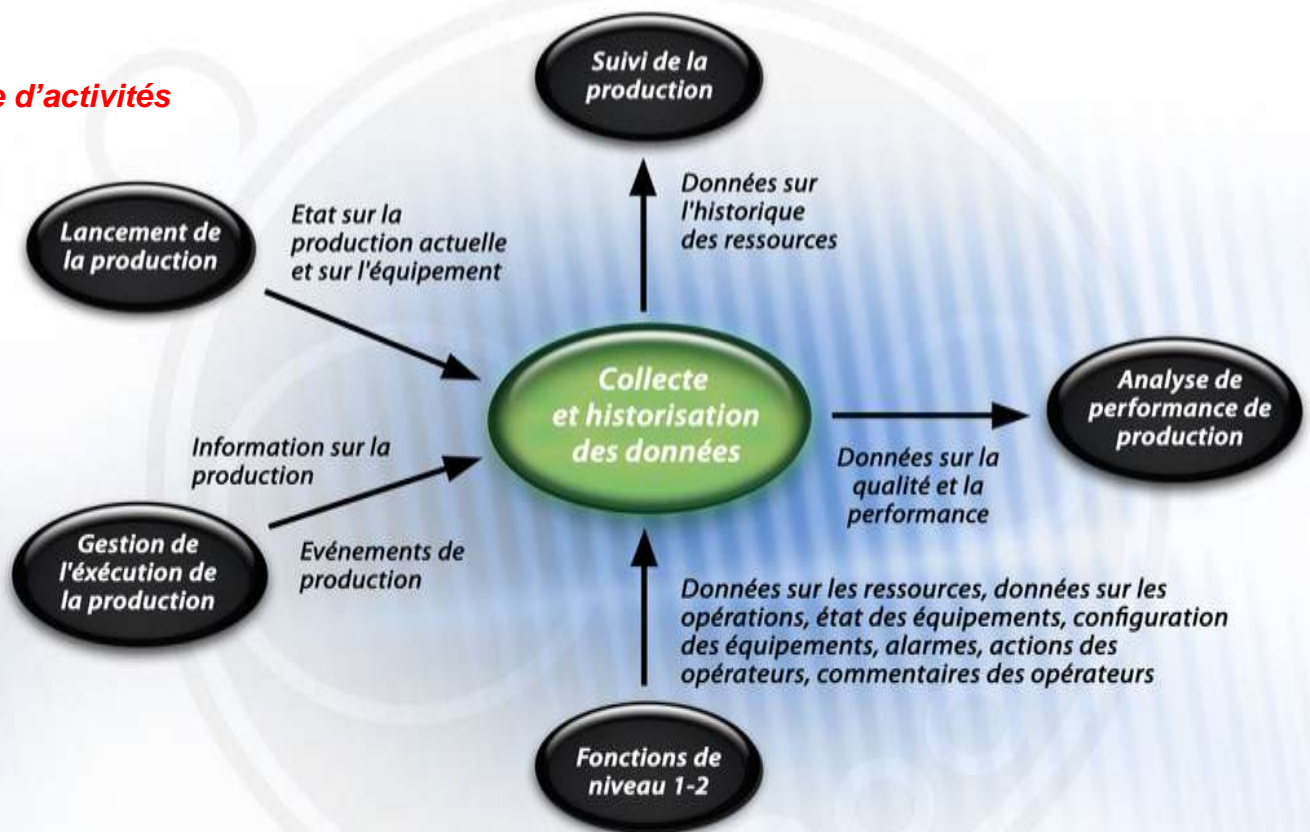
e d'activités

Suivi de la production

Données sur l'historique des ressources

Lancement de la production

Etat sur la production actuelle et sur l'équipement

Collecte et historisation des données

Analyse de performance de production

Information sur la production

Données sur la qualité et la performance

Gestion de l'éxécution de la production

Evénements de production

Données sur les ressources, données sur les opérations, état des équipements, configuration des équipements, alarmes, actions des opérateurs, commentaires des opérateurs

Fonctions de niveau 1-2